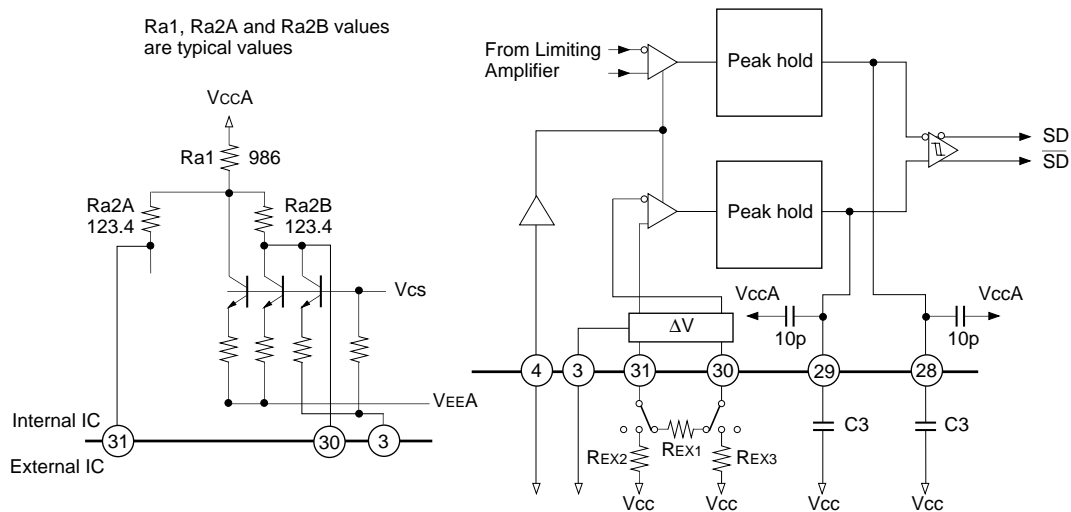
Ra1, Ra2A and Ra2B values are typical values

VCCA

Ra1 986

Ra2A 123.4

Ra2B 123.4

Vcs

VEEA

Internal IC

31

30

3

External IC

From Limiting Amplifier

Peak hold

SD

$\overline{SD}$

Peak hold

VccA

ΔV

10p

VccA

10p

4

3

31

30

29

28

C3

C3

REX2

REX1

REX3

Vcc

Vcc

Vcc

Vcc